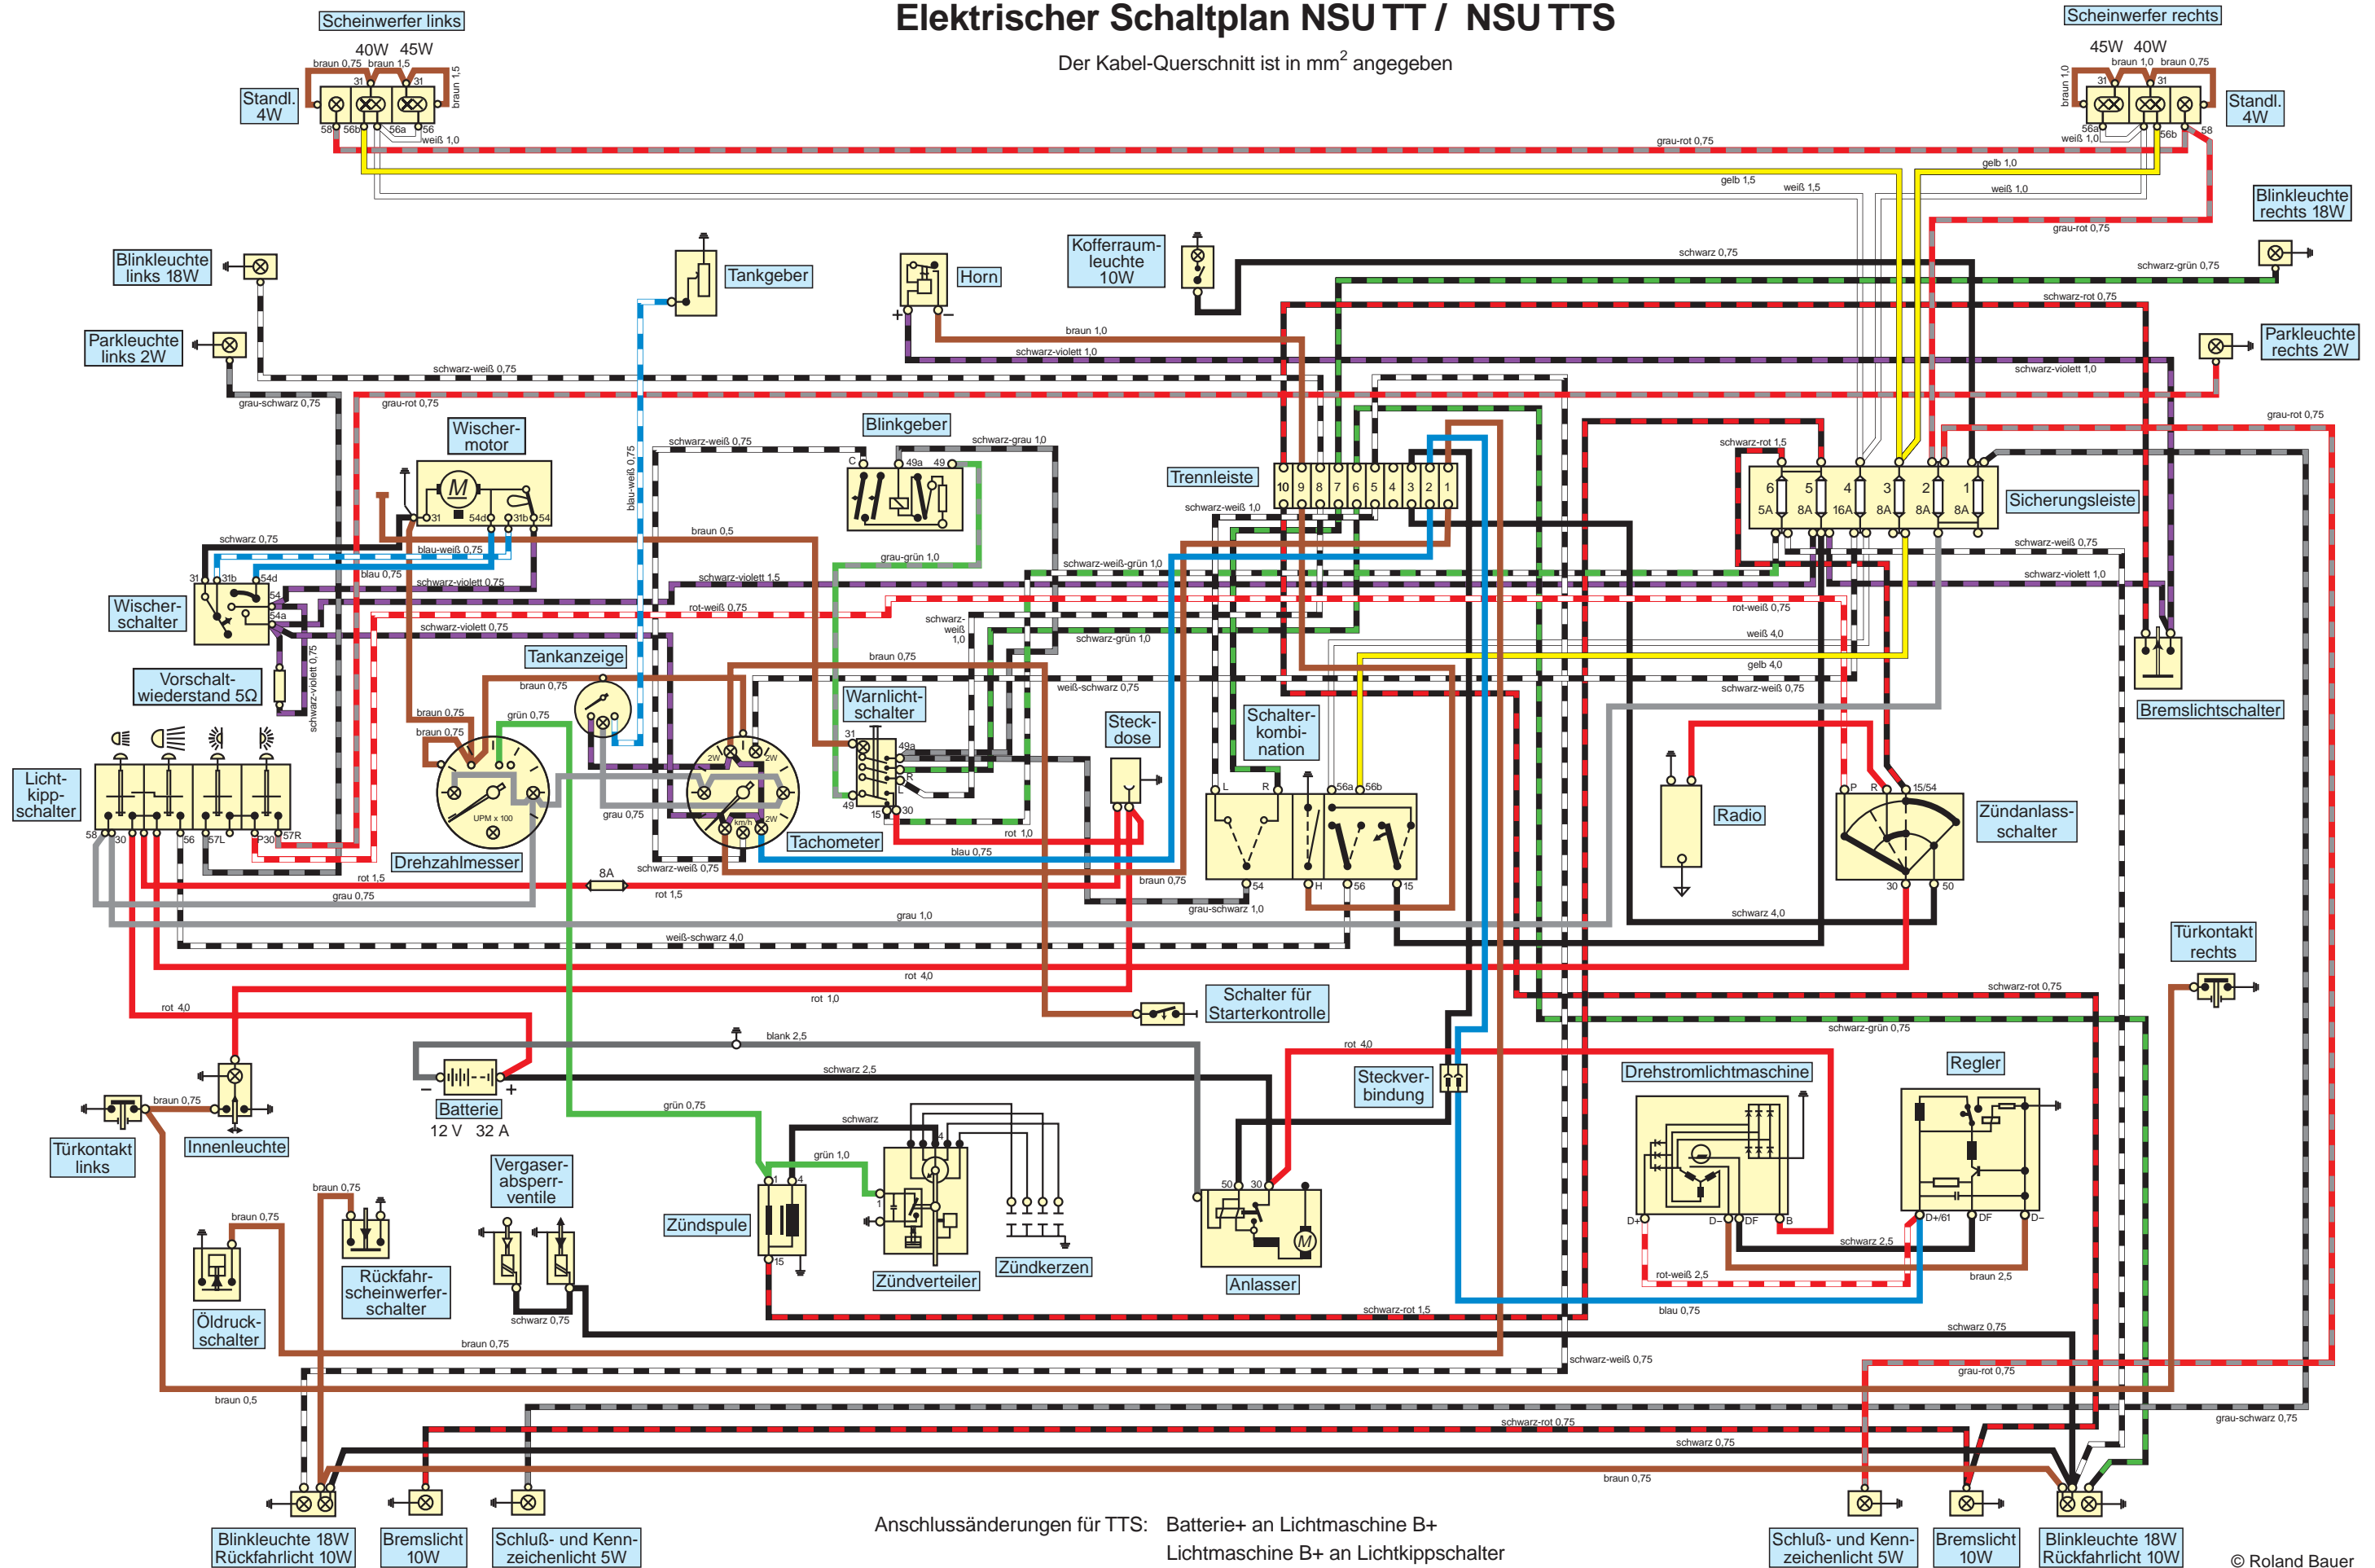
Elektrischer Schaltplan NSU TT / NSU TTS

Der Kabel-Querschnitt ist in mm$^2$ angegeben

Scheinwerfer links

40W 45W

braun 0,75 braun 1,5

31 31

braun 1,5

Standl. 4W

58 56b 56a 56

weiß 1,0

Scheinwerfer rechts

45W 40W

braun 1,0 braun 0,75

braun 1,0

31 31

Standl. 4W

56a 56b 58

weiß 1,0

grau-rot 0,75

gelb 1,0

gelb 1,5

weiß 1,5

weiß 1,0

Blinkleuchte rechts 18W

grau-rot 0,75

Blinkleuchte links 18W

Tankgeber

Horn

Kofferraum-leuchte 10W

schwarz 0,75

schwarz-grün 0,75

schwarz-rot 0,75

Parkleuchte links 2W

Parkleuchte rechts 2W

braun 1,0

schwarz-violett 1,0

schwarz-violett 1,0

schwarz-weiß 0,75

grau-schwarz 0,75

grau-rot 0,75

grau-rot 0,75

Wischer-motor

Blinkgeber

schwarz-weiß 0,75

schwarz-grau 1,0

C 49a 49

schwarz-rot 1,5

blau-weiß 0,75

31 54d 31b 54

braun 0,5

Trennleiste

10 9 8 7 6 5 4 3 2 1

schwarz-weiß 1,0

6 5 4 3 2 1

5A 8A 16A 8A 8A 8A

Sicherungsleiste

schwarz 0,75

blau-weiß 0,75

blau 0,75

grau-grün 1,0

schwarz-weiß 0,75

31 31b 54d

schwarz-violett 0,75

schwarz-violett 1,5

schwarz-weiß-grün 1,0

schwarz-violett 1,0

Wischer-schalter

54 54a

rot-weiß 0,75

rot-weiß 0,75

schwarz-violett 0,75

schwarz-weiß 1,0

schwarz-grün 1,0

weiß 4,0

Tankanzeige

braun 0,75

gelb 4,0

Vorschalt-wiederstand 5Ω

schwarz-violett 0,75

braun 0,75

weiß-schwarz 0,75

schwarz-weiß 0,75

Warnlicht-schalter

Bremslichtschalter

braun 0,75

grün 0,75

braun 0,75

31 49a

Steck-dose

Schalter-kombi-nation

Licht-kipp-schalter

R L

2W 2W

L R 56a 56b

Radio

P R 15/54

Zündanlass-schalter

UPM x 100

grau 0,75

49 15 30

km/h 2W

Tachometer

rot 1,0

58 30 56 57L P30 57R

Drehzahlmesser

blau 0,75

schwarz-weiß 0,75

braun 0,75

54 H 56 15

30 50

rot 1,5

8A

rot 1,5

grau 0,75

grau-schwarz 1,0

grau 1,0

schwarz 4,0

weiß-schwarz 4,0

Türkontakt rechts

rot 4,0

rot 1,0

schwarz-rot 0,75

rot 4,0

Schalter für Starterkontrolle

schwarz-grün 0,75

blank 2,5

rot 4,0

Steckver-bindung

Drehstromlichtmaschine

Regler

schwarz 2,5

braun 0,75

– +

Batterie

12 V 32 A

grün 0,75

Türkontakt links

Innenleuchte

Vergaser-absperr-ventile

schwarz

grün 1,0

1 4

Zündspule

15

Zündverteiler

Zündkerzen

50 30

Anlasser

D+ D– DF B

D+/61 DF D–

schwarz 2,5

rot-weiß 2,5

braun 2,5

braun 0,75

braun 0,75

Rückfahr-scheinwerfer-schalter

Öldruck-schalter

schwarz 0,75

braun 0,75

schwarz-rot 1,5

blau 0,75

schwarz 0,75

schwarz-weiß 0,75

grau-rot 0,75

braun 0,5

schwarz-rot 0,75

grau-schwarz 0,75

schwarz 0,75

braun 0,75

Blinkleuchte 18W Rückfahrlicht 10W

Bremslicht 10W

Schluß- und Kenn-zeichenlicht 5W

Anschlussänderungen für TTS: Batterie+ an Lichtmaschine B+
Lichtmaschine B+ an Lichtkippschalter

Schluß- und Kenn-zeichenlicht 5W

Bremslicht 10W

Blinkleuchte 18W Rückfahrlicht 10W

© Roland Bauer